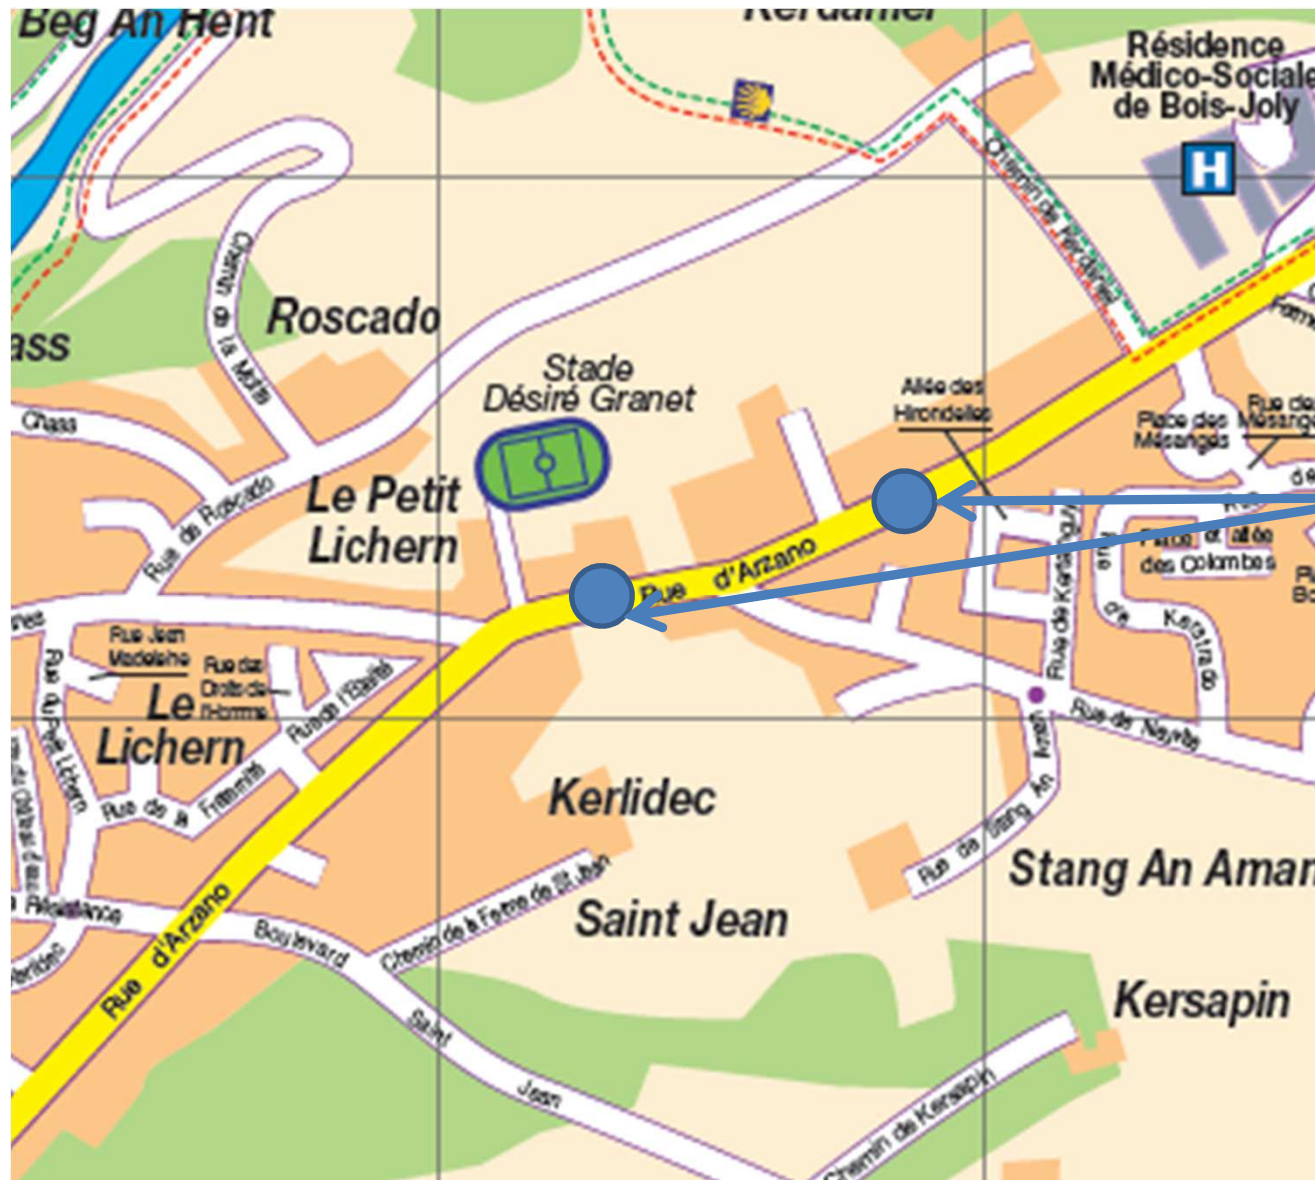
Beg An Hent

Kerdaniel

Résidence Médico-Sociale de Bois-Joly

H

Chemin de Kerdaniel

Chemin de la Motte

Roscado

ass

Stade Désiré Granet

Chass

Rue de Roscado

Le Petit Lichern

Allée des Hirondelles

Place des Mésanges

Rue des Mésanges

Place et allée des Colombes

Rue d'Arzano

Rue de Kerstang

Rue de Kerstrado

Rue Jean Madelaine

Rue des Droits de l'Homme

Rue de l'Egalité

Rue du Petit Lichern

Le Lichern

Rue de la Fraternité

Rue de Nayrac

Rue de Stang An Aman

Kerlidec

Stang An Aman

Chemin de la Ferme de St Jean

Saint Jean

Résistance

Rue d'Arzano

Boulevard Saint Jean

Kersapin

Chemin de Kersapin